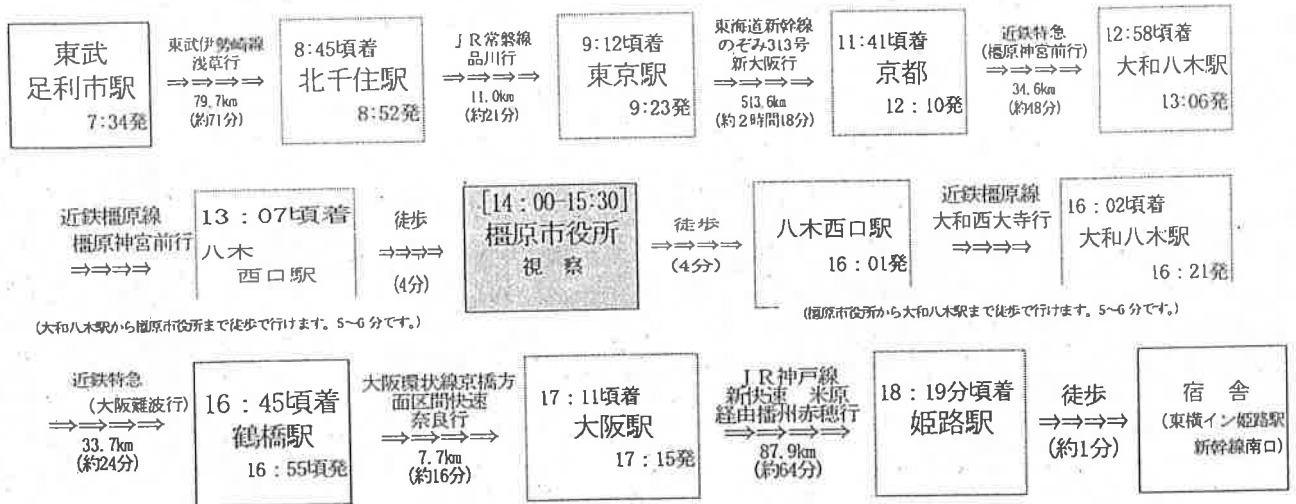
東武
足利市駅
7:34発

東武伊勢崎線
浅草行
⇒⇒⇒⇒
79.7km
(約71分)

8:45頃着
北千住駅
8:52発

ＪＲ常磐線
品川行
⇒⇒⇒⇒
11.0km
(約21分)

9:12頃着
東京駅
9:23発

東海道新幹線
のぞみ313号
新大阪行
⇒⇒⇒⇒
513.6km
(約２時間18分)

11:41頃着
京都
12:10発

近鉄特急
(橿原神宮前行)
⇒⇒⇒⇒
34.6km
(約48分)

12:58頃着
大和八木駅
13:06発

近鉄橿原線
橿原神宮前行
⇒⇒⇒⇒

13：07頃着
八木
西口駅

徒歩
⇒⇒⇒⇒
(4分)

[14:00-15:30]
橿原市役所
視察

徒歩
⇒⇒⇒⇒
(4分)

八木西口駅
16：01発

近鉄橿原線
大和西大寺行
⇒⇒⇒⇒

16：02頃着
大和八木駅
16：21発

(大和八木駅から橿原市役所まで徒歩で行けます。5~6分です。)

(橿原市役所から大和八木駅まで徒歩で行けます。5~6分です。)

近鉄特急
(大阪難波行)
⇒⇒⇒⇒
33.7km
(約24分)

16：45頃着
鶴橋駅
16：55頃発

大阪環状線京橋方面区間快速
奈良行
⇒⇒⇒⇒
7.7km
(約16分)

17：11頃着
大阪駅
17：15発

ＪＲ神戸線
新快速 米原経由播州赤穂行
⇒⇒⇒⇒
87.9km
(約64分)

18：19分頃着
姫路駅

徒歩
⇒⇒⇒⇒
(約1分)

宿舎
(東横イン姫路駅新幹線南口)